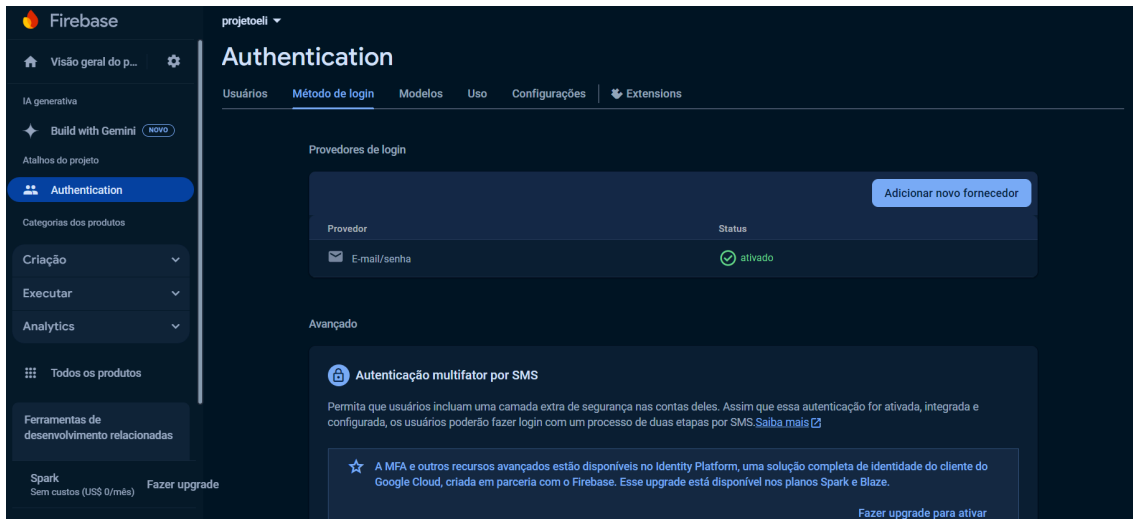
Firebase

Visão geral do p...

IA generativa

Build with Gemini NOVO

Atalhos do projeto

Authentication

Categorias dos produtos

Criação

Executar

Analytics

Todos os produtos

Ferramentas de desenvolvimento relacionadas

Spark
Sem custos (US$ 0/mês)

Fazer upgrade

projetoeli

Authentication

Usuários | Método de login | Modelos | Uso | Configurações | Extensions

Provedores de login

Adicionar novo fornecedor

| Provedor | Status |
|---|---|
| E-mail/senha | ativado |

Avançado

Autenticação multifator por SMS

Permita que usuários incluam uma camada extra de segurança nas contas deles. Assim que essa autenticação for ativada, integrada e configurada, os usuários poderão fazer login com um processo de duas etapas por SMS.Saiba mais

A MFA e outros recursos avançados estão disponíveis no Identity Platform, uma solução completa de identidade do cliente do Google Cloud, criada em parceria com o Firebase. Esse upgrade está disponível nos planos Spark e Blaze.

Fazer upgrade para ativar